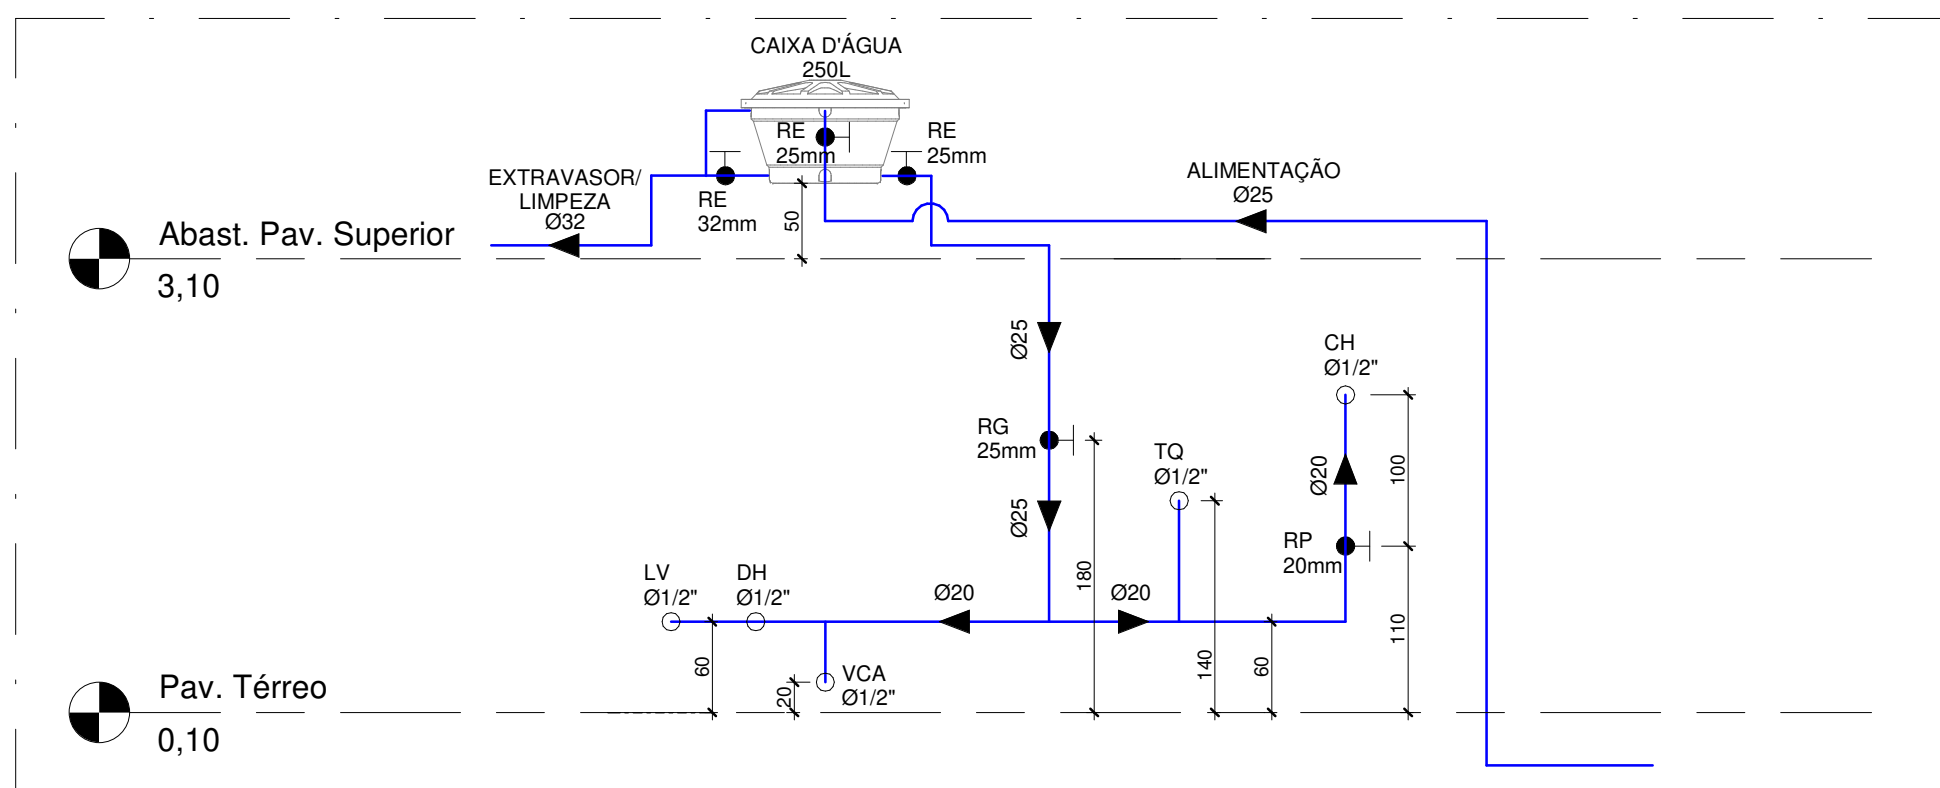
CAIXA D'ÁGUA
250L

RE
25mm

RE
25mm

ALIMENTAÇÃO
Ø25

EXTRAVASOR/
LIMPEZA
Ø32

RE
32mm

50

Abast. Pav. Superior

3,10

Ø25

CH
Ø1/2"

RG
25mm

TQ
Ø1/2"

100

Ø20

Ø25

RP
20mm

LV
Ø1/2"

DH
Ø1/2"

Ø20

180

Ø20

110

60

VCA
Ø1/2"

140

60

20

Pav. Térreo

0,10